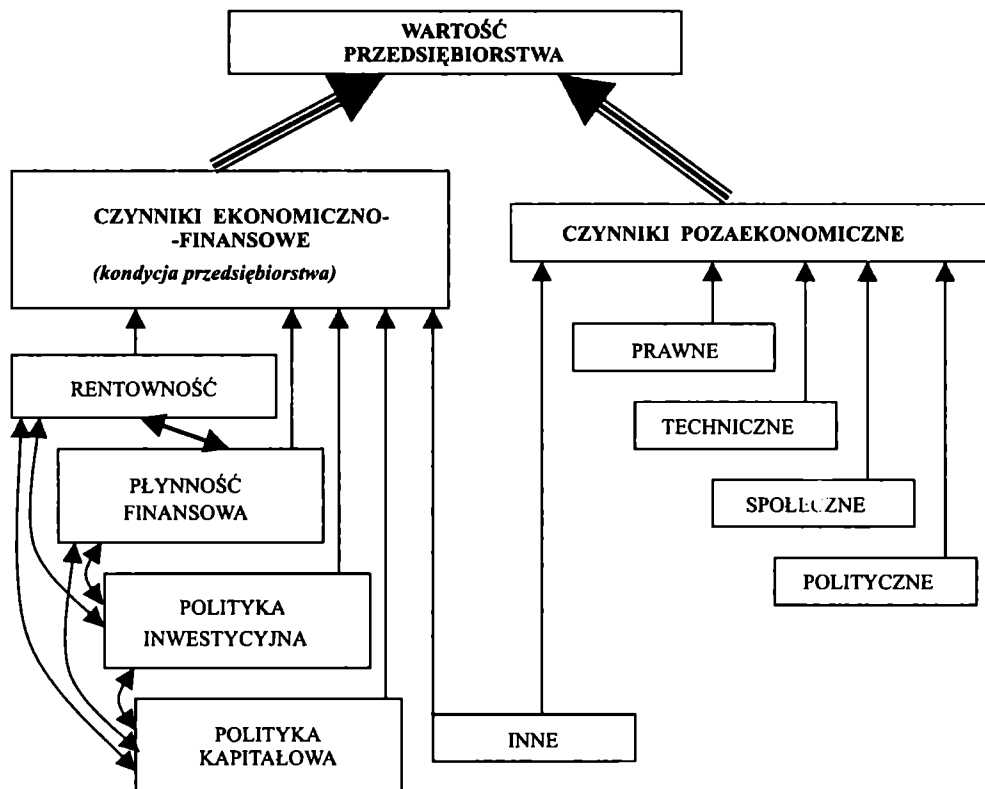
WARTOŚĆ PRZEDSIĘBIORSTWA

CZYNNIKI EKONOMICZNO-FINANSOWE
(kondycja przedsiębiorstwa)

CZYNNIKI POZAEKONOMICZNE

RENTOWNOŚĆ

PŁYNNOŚĆ FINANSOWA

POLITYKA INWESTYCYJNA

POLITYKA KAPITAŁOWA

PRAWNE

TECHNICZNE

SPOŁECZNE

POLITYCZNE

INNE